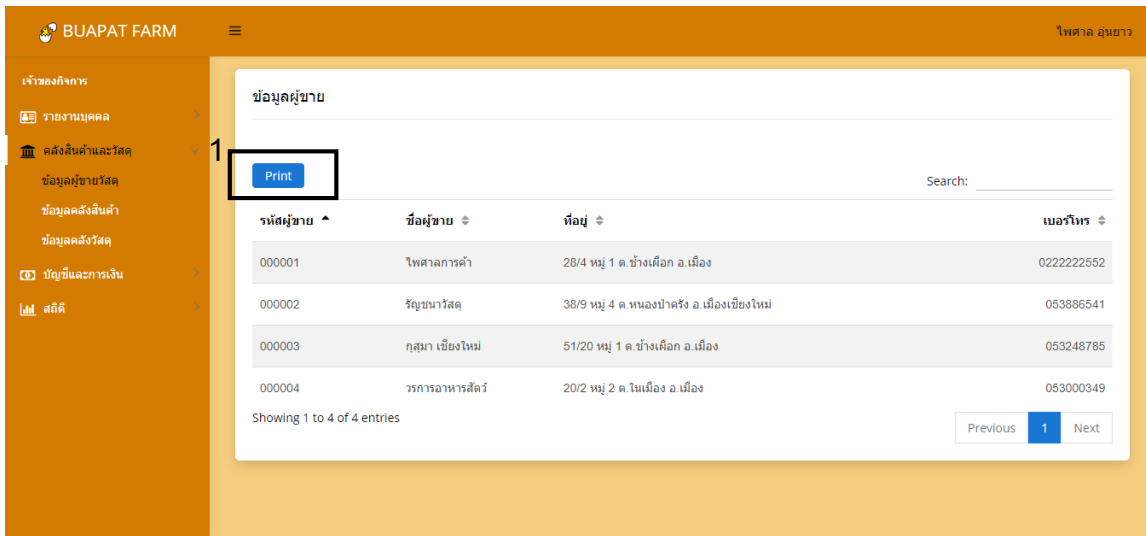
BUAPAT FARM
≡
ไพศาล อุ่นยาว

เจ้าของกิจการ
รายงานบุคคล
คลังสินค้าและวัสดุ
ข้อมูลผู้ขายวัสดุ
ข้อมูลคลังสินค้า
ข้อมูลคลังวัสดุ
บัญชีและการเงิน
สถิติ

ข้อมูลผู้ขาย

1
Print

Search:

| รหัสผู้ขาย | ชื่อผู้ขาย | ที่อยู่ | เบอร์โทร |
|---|---|---|---|
| 000001 | ไพศาลการค้า | 28/4 หมู่ 1 ต.ช้างเผือก อ.เมือง | 0222222552 |
| 000002 | รัญชนาวัสดุ | 38/9 หมู่ 4 ต.หนองป่าครั่ง อ.เมืองเชียงใหม่ | 053886541 |
| 000003 | กุสุมา เชียงใหม่ | 51/20 หมู่ 1 ต.ช้างเผือก อ.เมือง | 053248785 |
| 000004 | วรการอาหารสัตว์ | 20/2 หมู่ 2 ต.ในเมือง อ.เมือง | 053000349 |

Showing 1 to 4 of 4 entries

Previous 1 Next